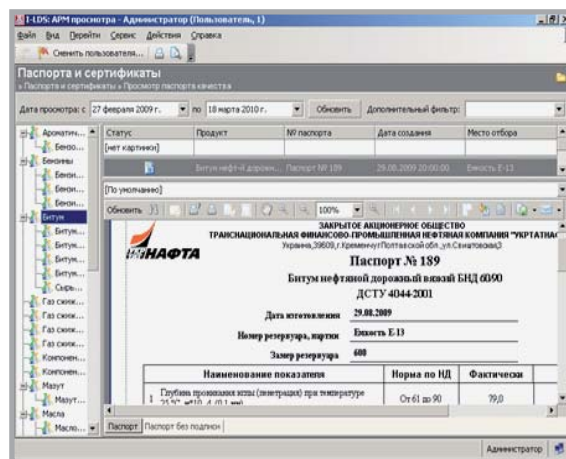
I-LDS: АРМ просмотра - Администратор (Пользователь, 1)
Файл Вид Перейти Сервис Действия Справка
Сменить пользователя...

Паспорта и сертификаты
» Паспорта и сертификаты » Просмотр паспорта качества

Дата просмотра: с 27 февраля 2009 г. по 18 марта 2010 г. Обновить Дополнительный фильтр:

Ароматич...
Бензо...
Бензины
Бензи...
Бензи...
Бензи...
Битум
Битум...
Битум...
Битум...
Битум...
Сырь...
Газ сжиж...
Газ сжиж...
Газ сжиж...
Газ сжиж...
Компонен...
Компонен...
Мазут
Мазут...
Масла
Масло...

| Статус | Продукт | № паспорта | Дата создания | Место отбора |
|---|---|---|---|---|
| [нет картинки] | | | | |
| | Битум нефт-й дорожн... | Паспорт № 189 | 29.08.2009 20:00:00 | Емкость Е-13 |

[По умолчанию]
Обновить 100%

ЗАКРЫТОЕ АКЦИОНЕРНОЕ ОБЩЕСТВО
ТРАНСНАЦИОНАЛЬНАЯ ФИНАНСОВО-ПРОМЫШЛЕННАЯ НЕФТЯНАЯ КОМПАНИЯ "УКРТАТНА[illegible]
Украина,39609,г.Кременчуг Полтавской обл.,ул.Свиштовская3
НАФТА
Паспорт № 189
Битум нефтяной дорожный вязкий БНД 60/90
ДСТУ 4044-2001

Дата изготовления 29.08.2009
Номер резервуара, партии Емкость Е-13
Замер резервуара 600

| | Наименование показателя | Норма по НД | Фактически |
|---|---|---|---|
| 1 | Глубина проникания иглы (пенетрация) при температуре 25 °С, м*10 -1 (0,1 мм) | От 61 до 90 | 79,0 |

Паспорт Паспорт без подписи
Администратор